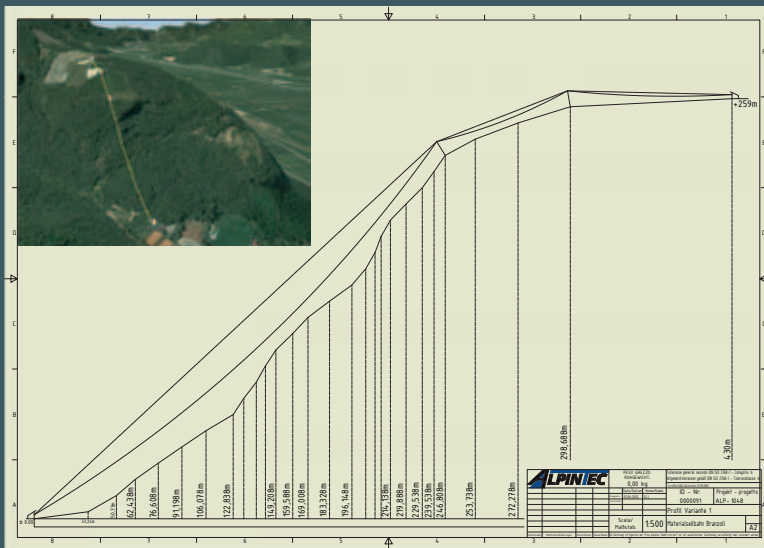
8 7 6 5 4 3 2 1

F
E
D
C
B
A

+259m

± 0.00

52,39m

62,438m

76,608m

91,198m

106,078m

122,838m

149,208m

159,588m

169,008m

183,328m

196,148m

214,138m

219,888m

229,538m

239,538m

246,808m

253,738m

272,278m

298,688m

4,30m

ALPINTEC

PESO GREZZO
Rohgewicht
0,00 kg

ID - Nr.
0000091

Projekt - progetto
ALP- 1048

Profil Variante 1

Scala/
Maßstab

1:500

Materialseilbahn Branzoll

A2

8 7 6 5 4 3 2 1